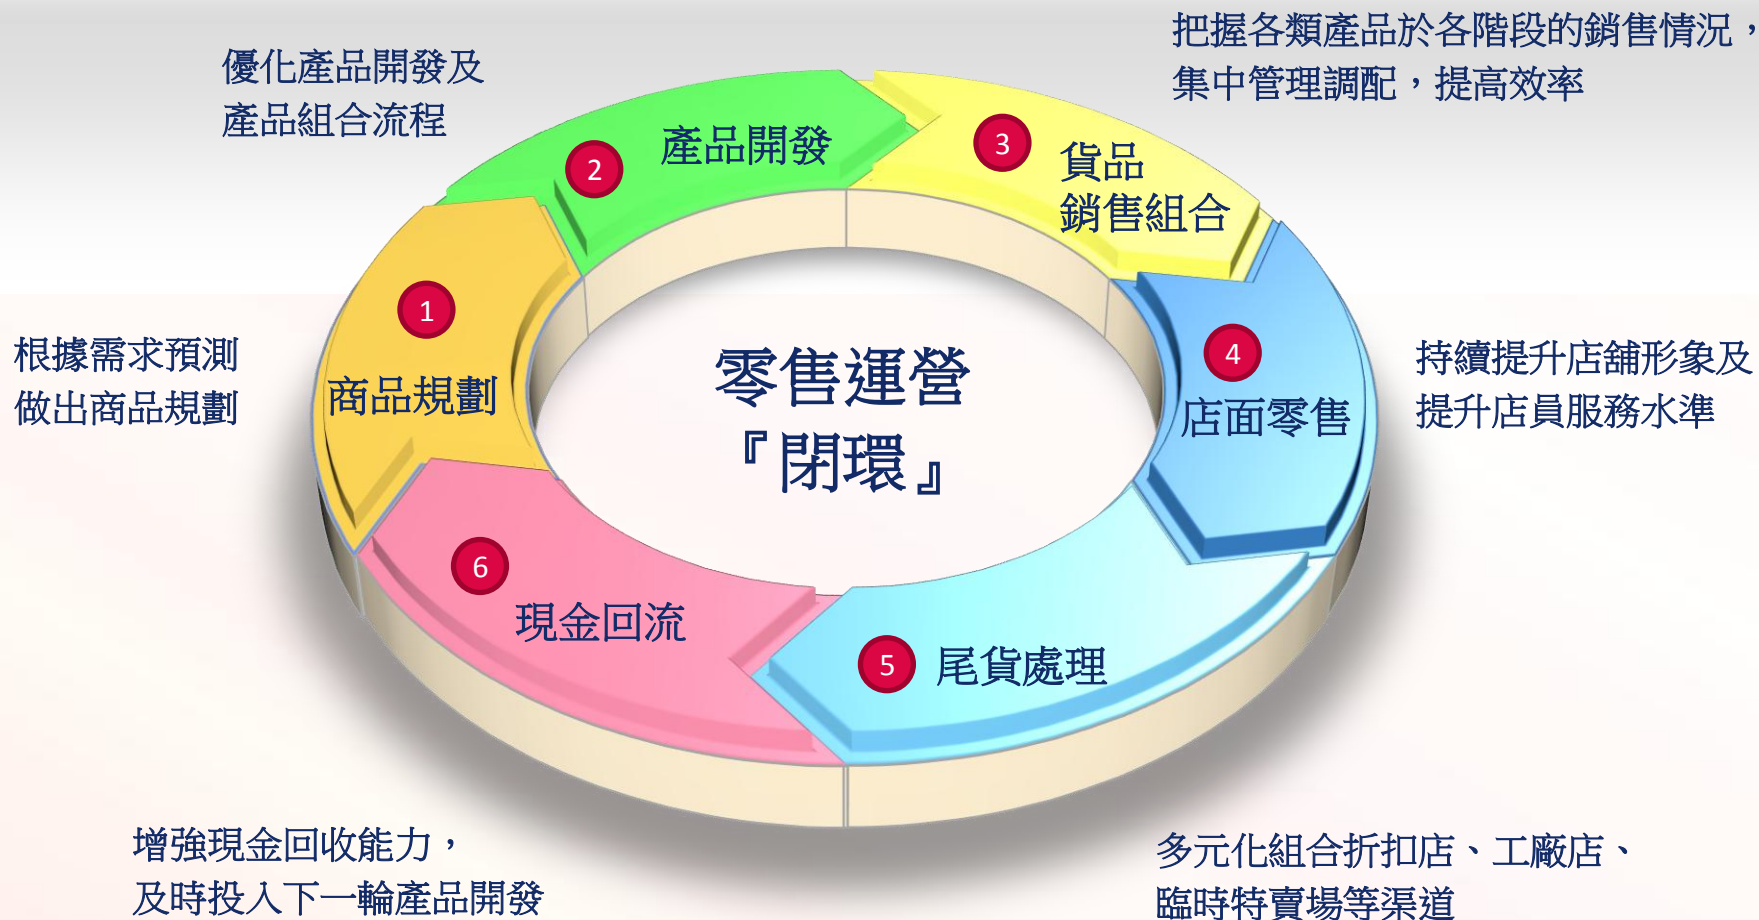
優化產品開發及
產品組合流程

把握各類產品於各階段的銷售情況，
集中管理調配，提高效率

2 產品開發

3 貨品
銷售組合

1 商品規劃

根據需求預測
做出商品規劃

零售運營
『閉環』

4 店面零售

持續提升店舖形象及
提升店員服務水準

6 現金回流

5 尾貨處理

增強現金回收能力，
及時投入下一輪產品開發

多元化組合折扣店、工廠店、
臨時特賣場等渠道